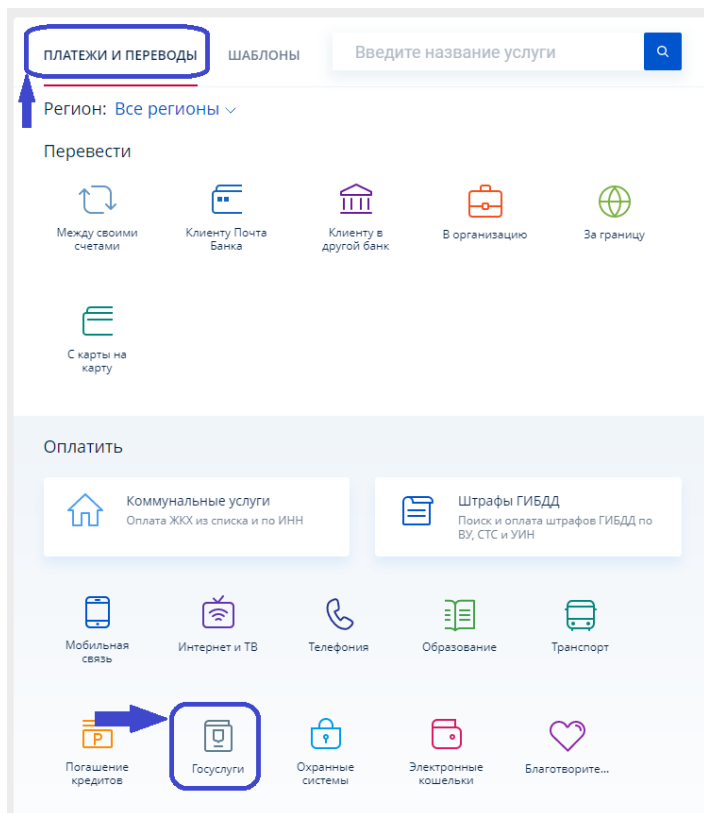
ПЛАТЕЖИ И ПЕРЕВОДЫ ШАБЛОНЫ Введите название услуги

Регион: Все регионы

Перевести

Между своими счетами

Клиенту Почта Банка

Клиенту в другой банк

В организацию

За границу

С карты на карту

Оплатить

Коммунальные услуги
Оплата ЖКХ из списка и по ИНН

Штрафы ГИБДД
Поиск и оплата штрафов ГИБДД по ВУ, СТС и УИН

Мобильная связь

Интернет и ТВ

Телефония

Образование

Транспорт

Погашение кредитов

Госуслуги

Охранные системы

Электронные кошельки

Благотворите...